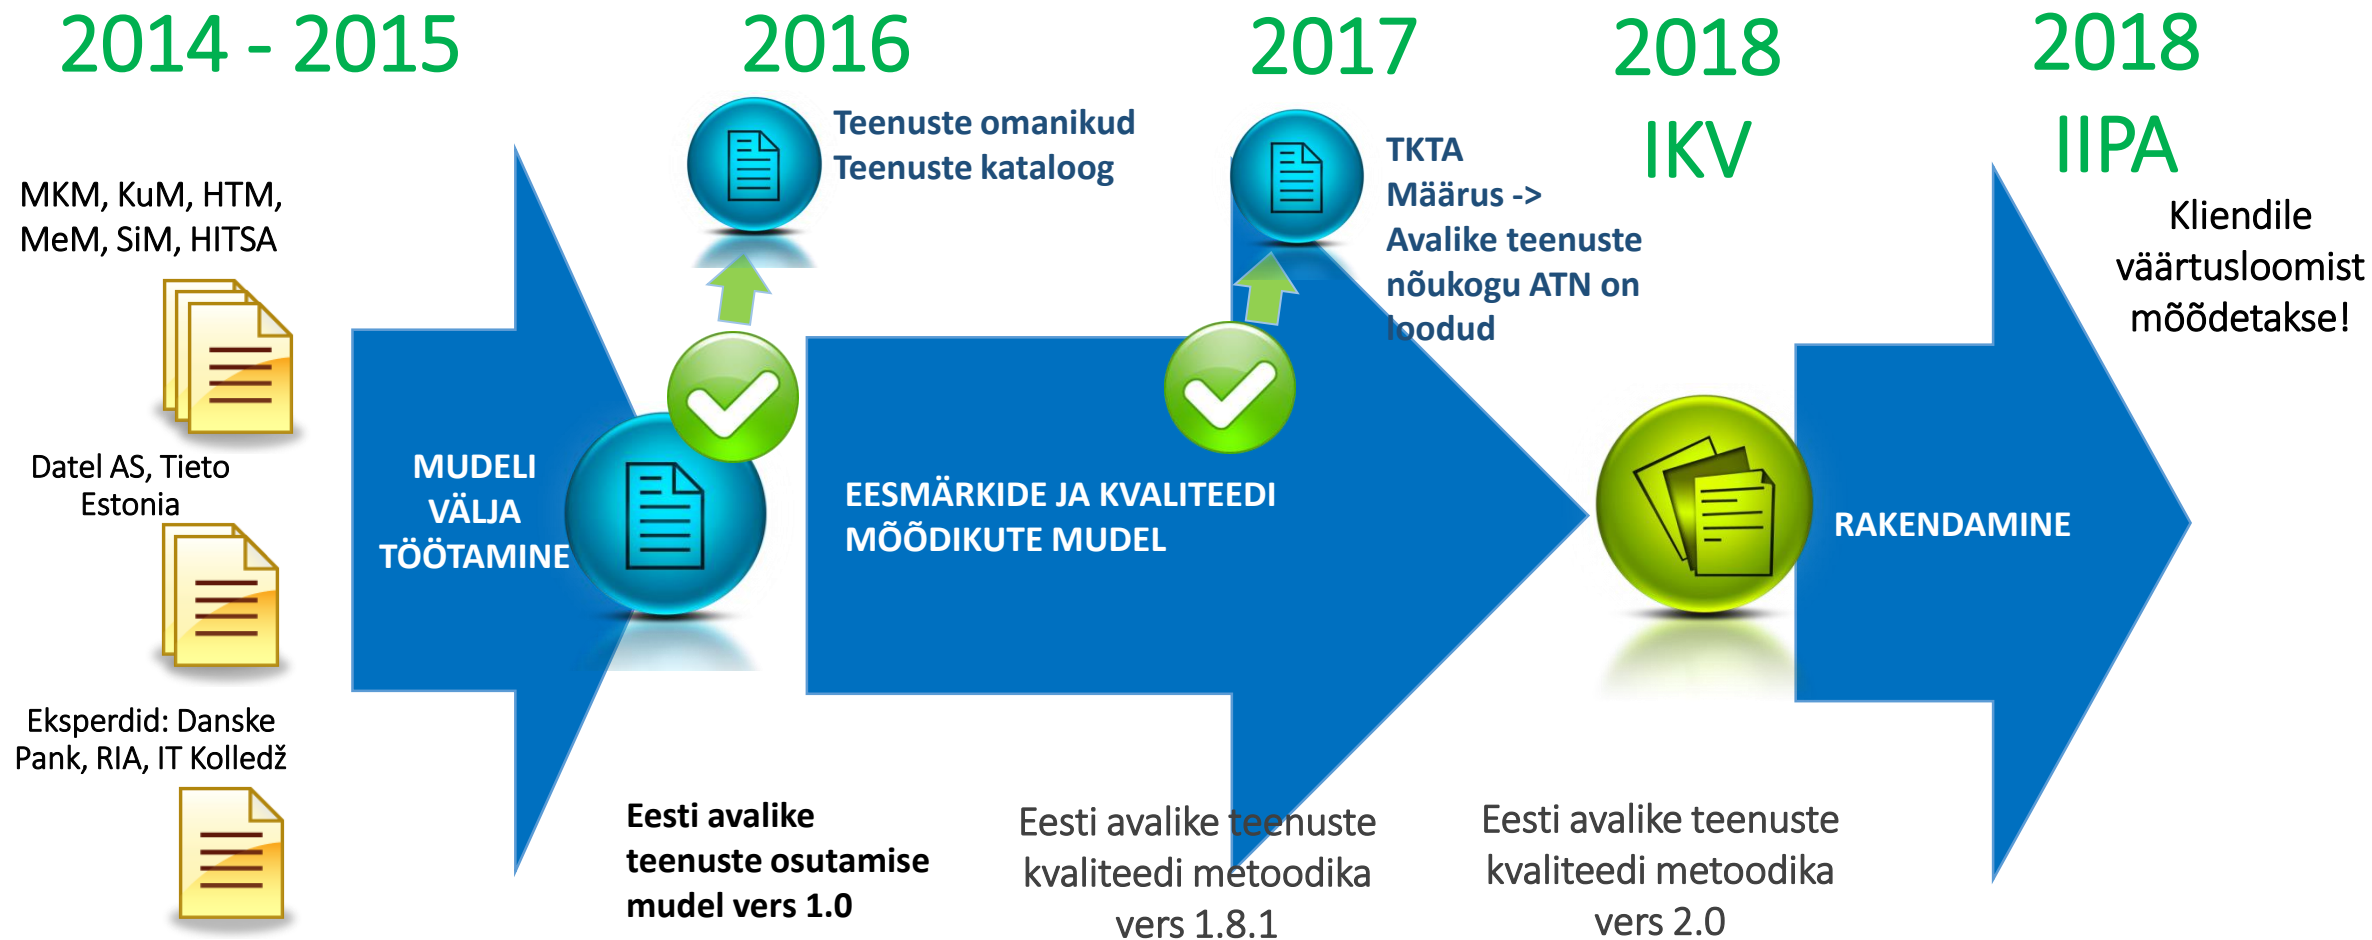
2014 - 2015

MKM, KuM, HTM, MeM, SiM, HITSA

Datel AS, Tieto Estonia

Eksperdid: Danske Pank, RIA, IT Kolledž

MUDELI VÄLJA TÖÖTAMINE

2016

Teenuste omanikud
Teenuste kataloog

Eesti avalike teenuste osutamise mudel vers 1.0

EESMÄRKIDE JA KVALITEEDI MÕÕDIKUTE MUDEL

2017

TKTA
Määrus ->
Avalike teenuste nõukogu ATN on loodud

Eesti avalike teenuste kvaliteedi metoodika vers 1.8.1

2018

IKV

RAKENDAMINE

Eesti avalike teenuste kvaliteedi metoodika vers 2.0

2018

IIPA

Kliendile väärtusloomist mõõdetakse!